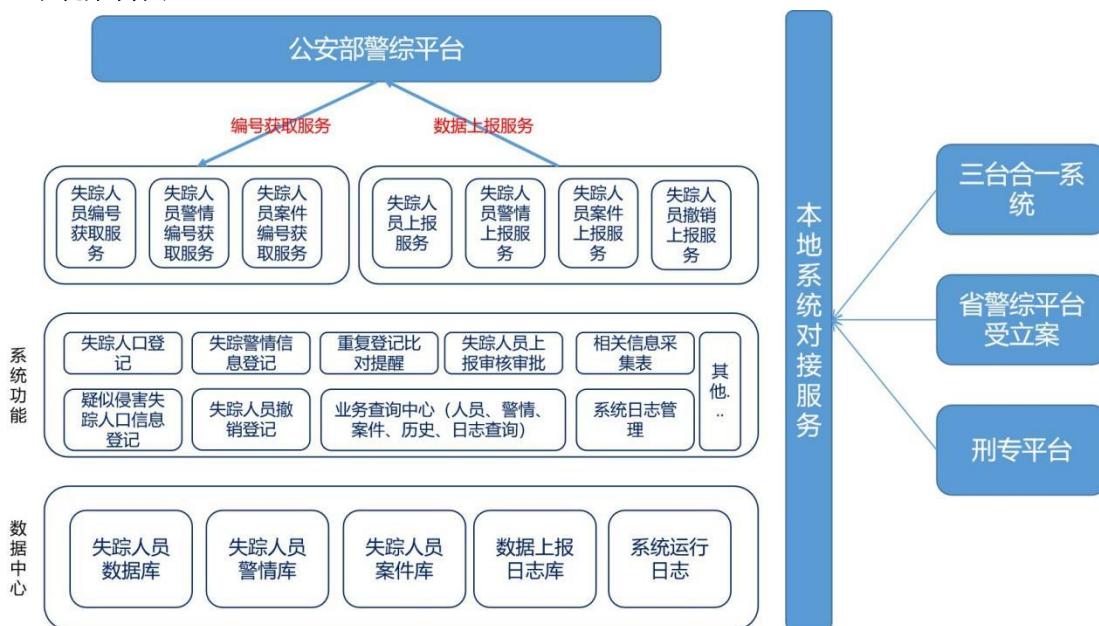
公安部警综平台

编号获取服务

数据上报服务

失踪人员编号获取服务

失踪人员警情编号获取服务

失踪人员案件编号获取服务

失踪人员上报服务

失踪人员警情上报服务

失踪人员案件上报服务

失踪人员撤销上报服务

系统功能

失踪人口登记

失踪警情信息登记

重复登记比对提醒

失踪人员上报审核审批

相关信息采集表

其他..

疑似侵害失踪人口信息登记

失踪人员撤销登记

业务查询中心（人员、警情、案件、历史、日志查询）

系统日志管理

数据中心

失踪人员数据库

失踪人员警情库

失踪人员案件库

数据上报日志库

系统运行日志

本地系统对接服务

三台合一系统

省警综平台受立案

刑专平台